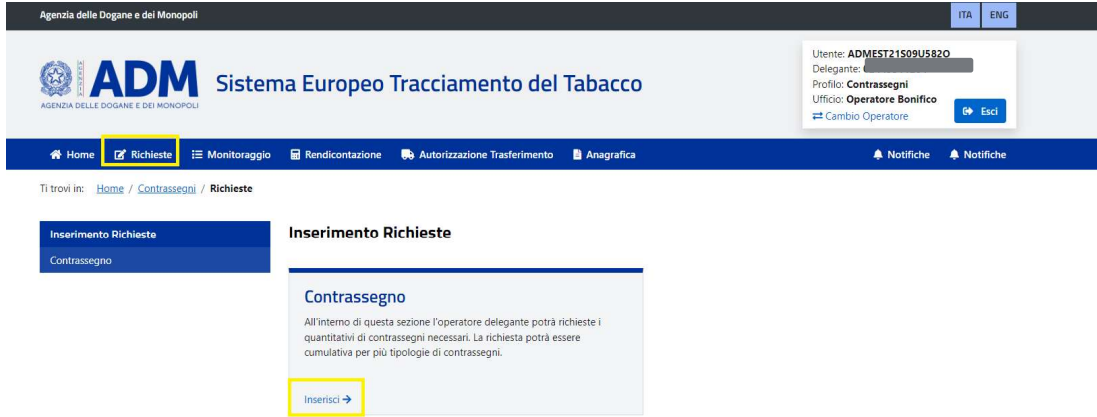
Agenzia delle Dogane e dei Monopoli

ITA ENG

ADM
AGENZIA DELLE DOGANE E DEI MONOPOLI

Sistema Europeo Tracciamento del Tabacco

Utente: ADMEST21S09U582O
Delegante: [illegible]
Profilo: Contrassegni
Ufficio: Operatore Bonifico
Cambio Operatore
Esci

Home Richieste Monitoraggio Rendicontazione Autorizzazione Trasferimento Anagrafica Notifiche Notifiche

Ti trovi in: Home / Contrassegni / Richieste

Inserimento Richieste
Contrassegno

Inserimento Richieste

Contrassegno

All'interno di questa sezione l'operatore delegante potrà richieste i quantitativi di contrassegni necessari. La richiesta potrà essere cumulativa per più tipologie di contrassegni.

Inserisci →